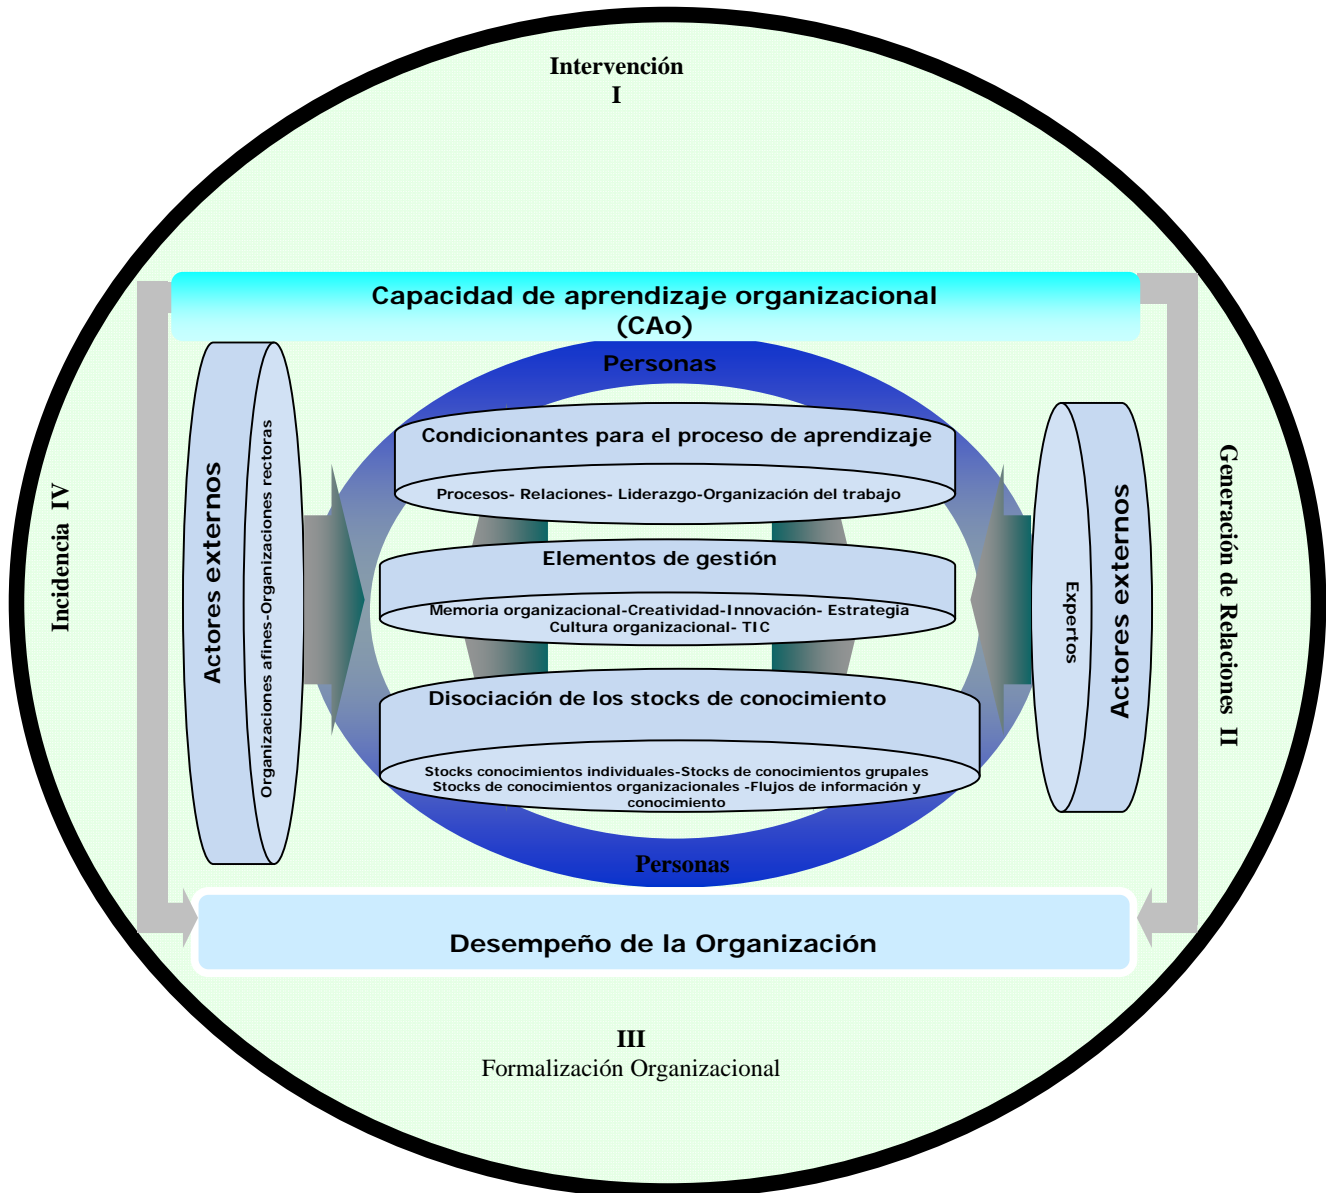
Intervención
I

Capacidad de aprendizaje organizacional
(CAo)

Personas

Incidencia IV

Actores externos

Organizaciones afines-Organizaciones rectoras

Condicionantes para el proceso de aprendizaje

Procesos- Relaciones- Liderazgo-Organización del trabajo

Elementos de gestión

Memoria organizacional-Creatividad-Innovación- Estrategia
Cultura organizacional- TIC

Disociación de los stocks de conocimiento

Stocks conocimientos individuales-Stocks de conocimientos grupales
Stocks de conocimientos organizacionales -Flujos de información y conocimiento

Expertos

Actores externos

Generación de Relaciones II

Personas

Desempeño de la Organización

III
Formalización Organizacional